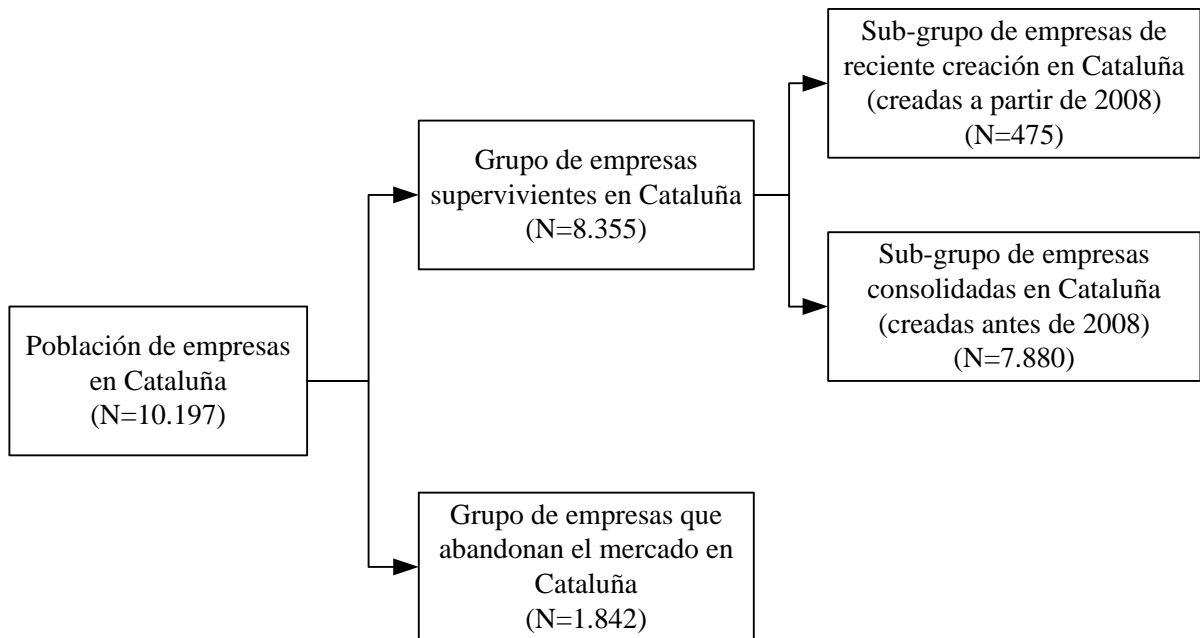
Población de empresas en Cataluña (N=10.197)

Grupo de empresas supervivientes en Cataluña (N=8.355)

Sub-grupo de empresas de reciente creación en Cataluña (creadas a partir de 2008) (N=475)

Sub-grupo de empresas consolidadas en Cataluña (creadas antes de 2008) (N=7.880)

Grupo de empresas que abandonan el mercado en Cataluña (N=1.842)